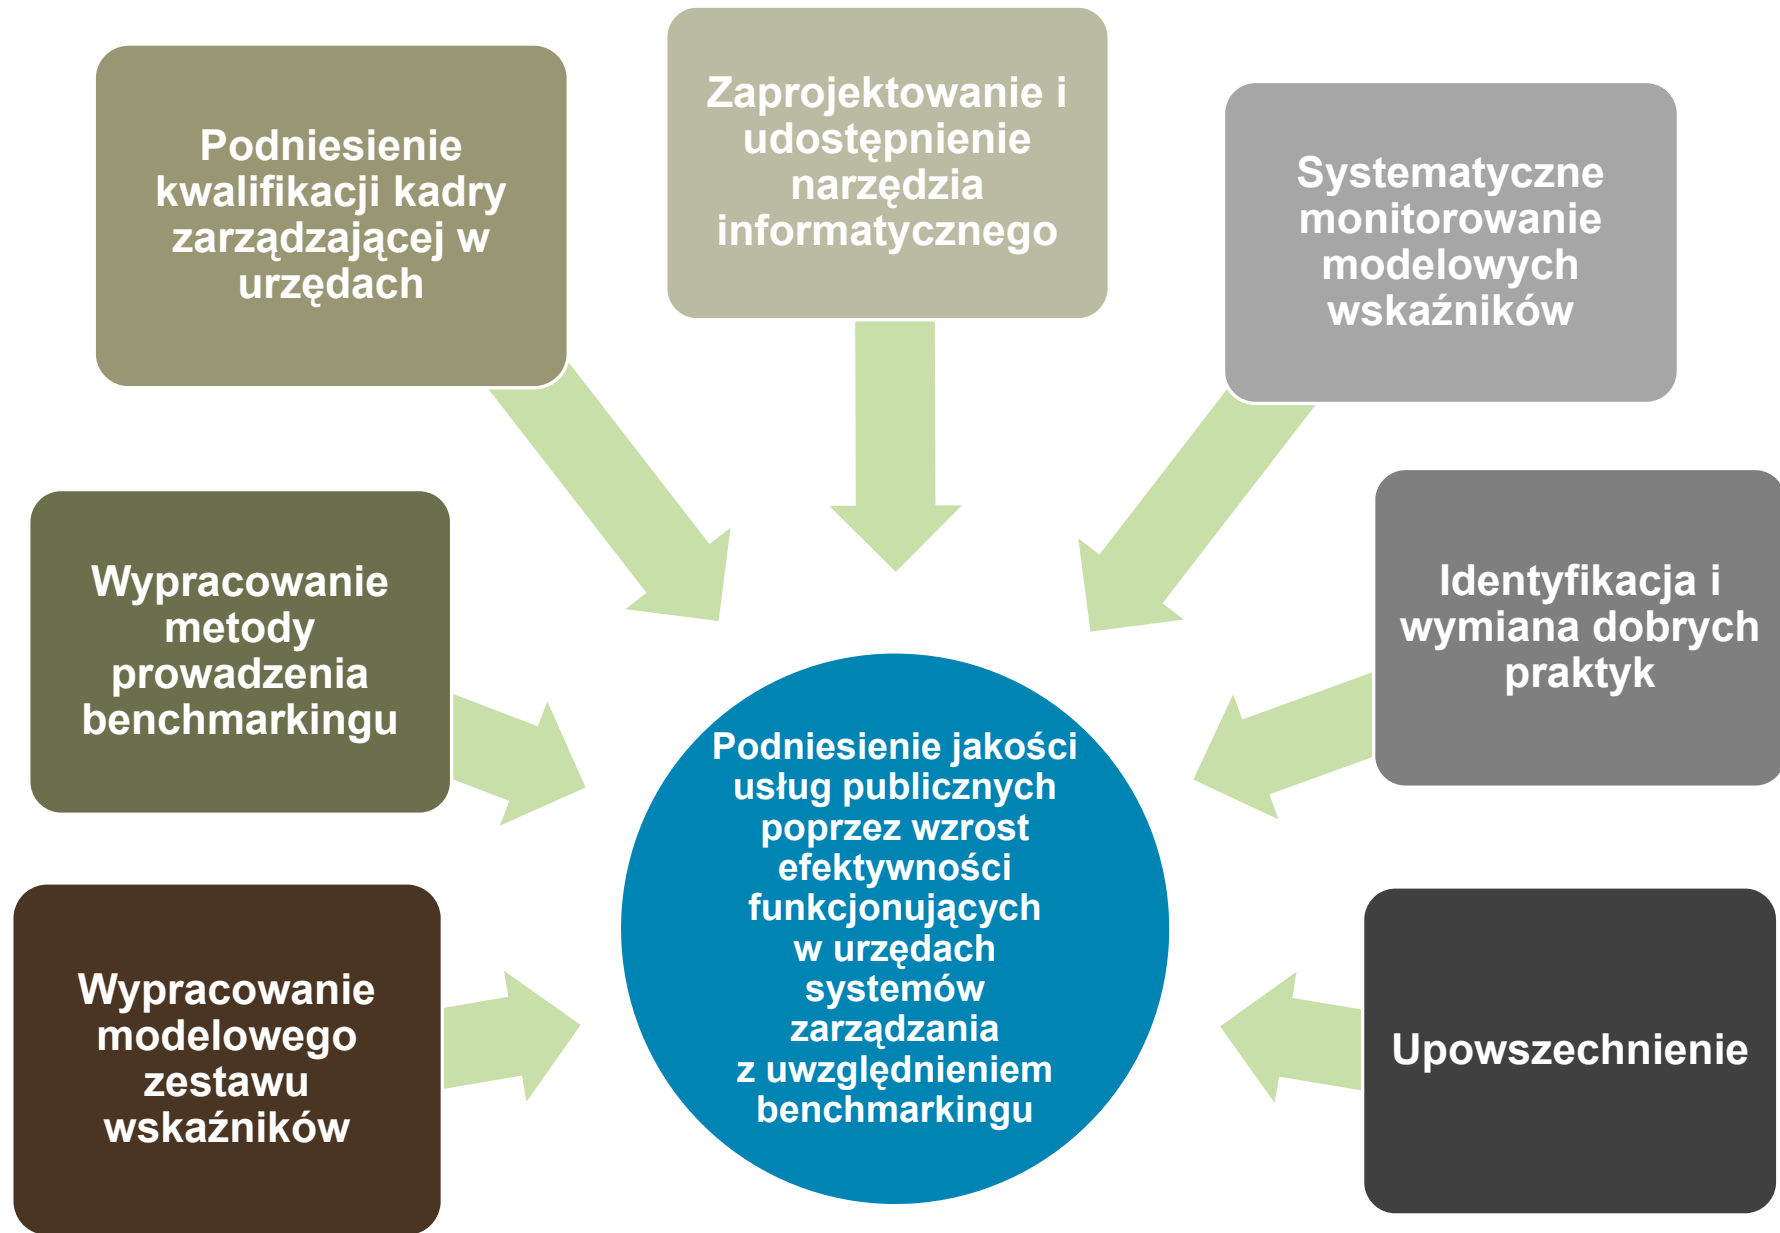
Podniesienie kwalifikacji kadry zarządzającej w urzędach

Zaprojektowanie i udostępnienie narzędzia informatycznego

Systematyczne monitorowanie modelowych wskaźników

Wypracowanie metody prowadzenia benchmarkingu

Identyfikacja i wymiana dobrych praktyk

Podniesienie jakości usług publicznych poprzez wzrost efektywności funkcjonujących w urzędach systemów zarządzania z uwzględnieniem benchmarkingu

Wypracowanie modelowego zestawu wskaźników

Upowszechnienie